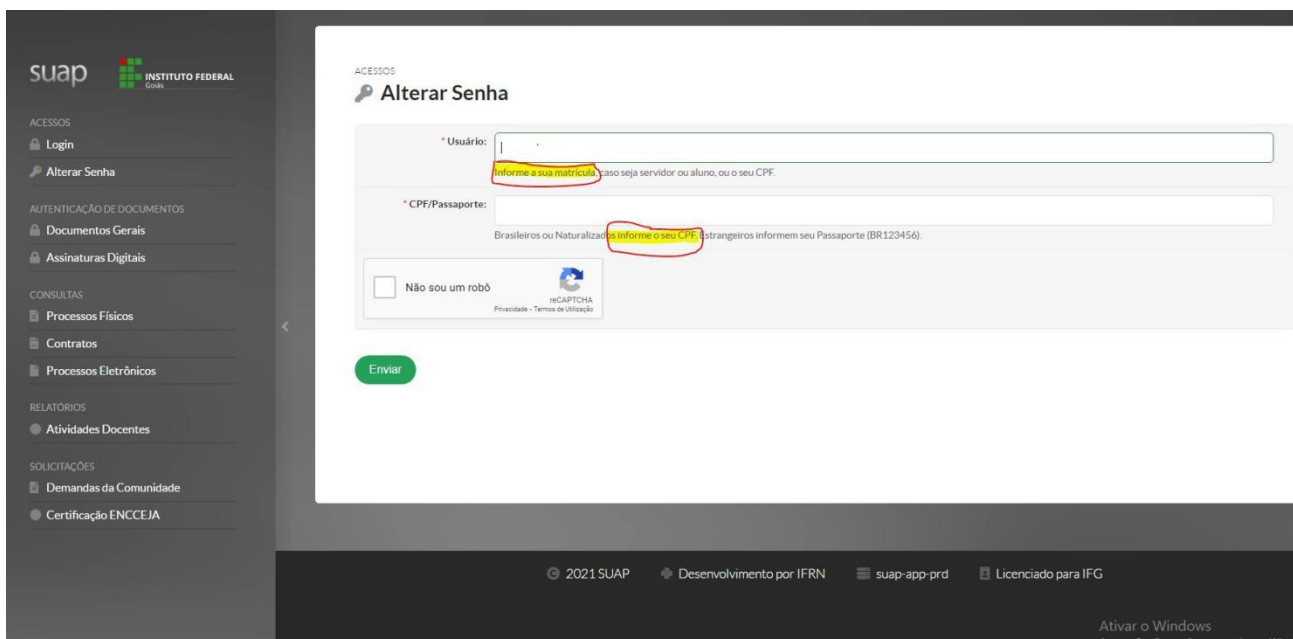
suap INSTITUTO FEDERAL Goiás

ACESSOS
Login
Alterar Senha

AUTENTICAÇÃO DE DOCUMENTOS
Documentos Gerais
Assinaturas Digitais

CONSULTAS
Processos Físicos
Contratos
Processos Eletrônicos

RELATÓRIOS
Atividades Docentes

SOLICITAÇÕES
Demandas da Comunidade
Certificação ENCCEJA

ACESSOS
Alterar Senha

* Usuário:
Informe a sua matrícula, caso seja servidor ou aluno, ou o seu CPF.

* CPF/Passaporte:
Brasileiros ou Naturalizados informe o seu CPF. Estrangeiros informem seu Passaporte (BR123456).

Não sou um robô
reCAPTCHA
Privacidade - Termos de Utilização

Enviar

© 2021 SUAP
Desenvolvimento por IFRN
suap-app-prd
Licenciado para IFG

Ativar o Windows